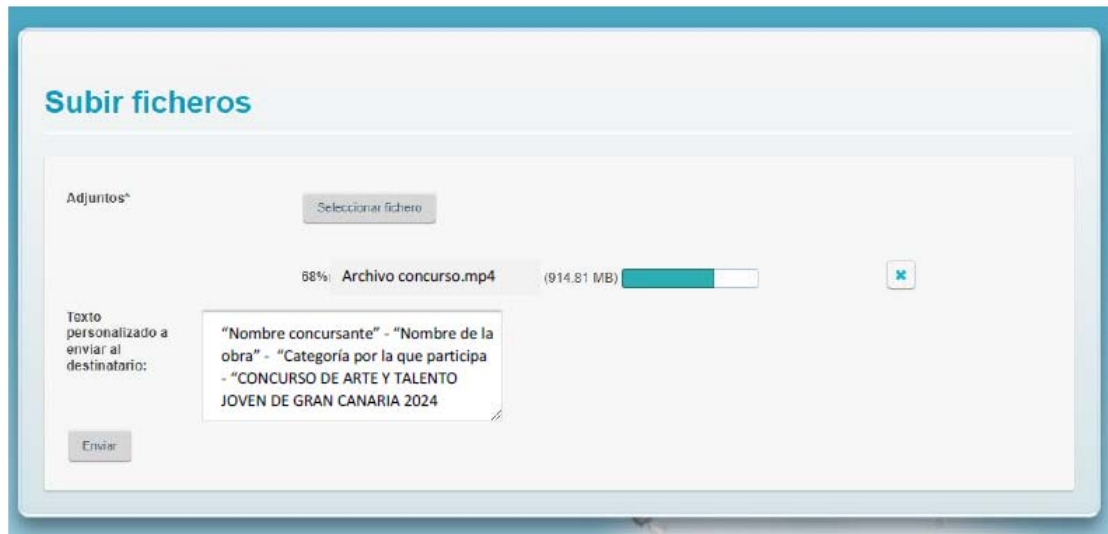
Subir ficheros

Adjuntos*

Seleccionar fichero

68% Archivo concurso.mp4 (914.81 MB)

Texto personalizado a enviar al destinatario:

“Nombre concursante” - “Nombre de la obra” - “Categoría por la que participa - “CONCURSO DE ARTE Y TALENTO JOVEN DE GRAN CANARIA 2024

Enviar